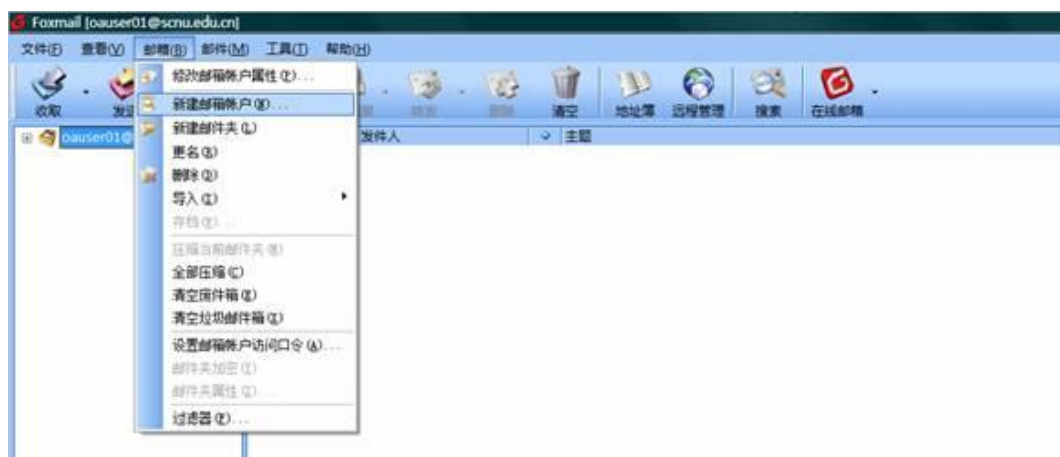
Foxmail [oauser01@scnu.edu.cn]

文件(F) 查看(V) 邮箱(B) 邮件(M) 工具(T) 帮助(H)

收取 发送 清空 地址簿 远程管理 搜索 在线邮箱

oauser01@ 发件人 主题

修改邮箱帐户属性(P)...
新建邮箱帐户(N)...
新建邮件夹(L)
更名(R)
删除(D)
导入(I)
存档(E)...
压缩当前邮件夹(M)
全部压缩(C)
清空废件箱(E)
清空垃圾邮件箱(J)
设置邮箱帐户访问口令(A)...
邮件夹加密(E)
邮件夹属性(O)...
过滤器(F)...